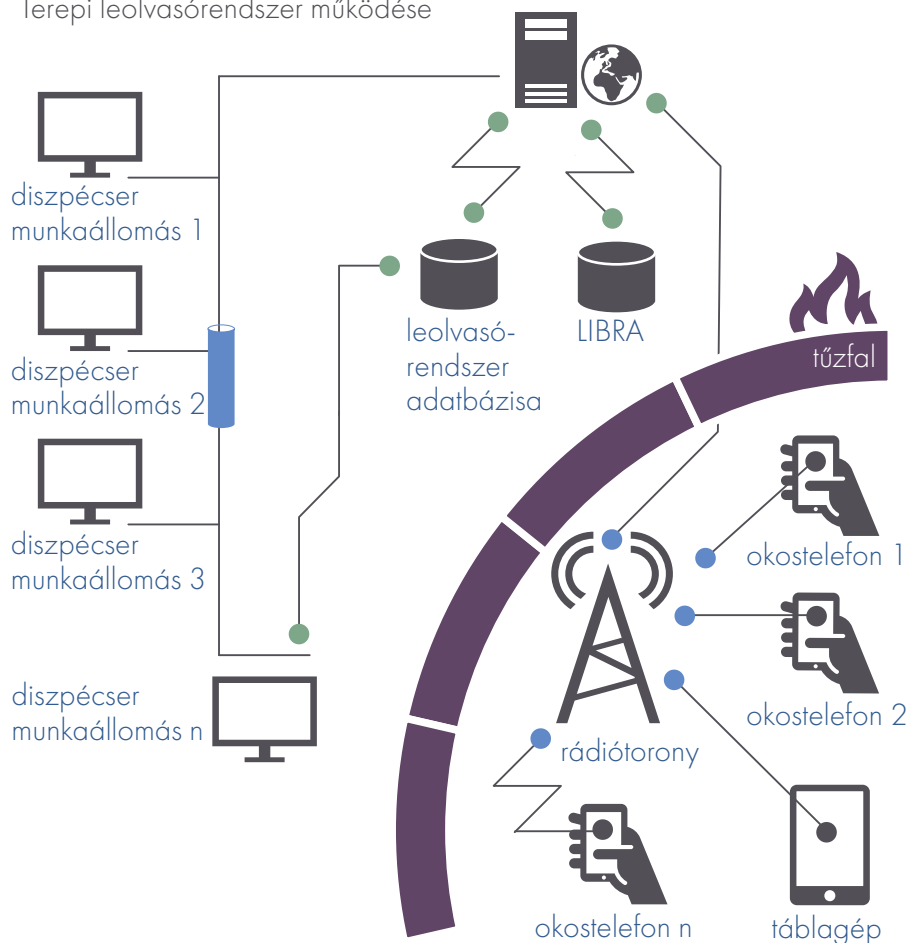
Terepi leolvasórendszer működése

diszpécser munkaállomás 1

diszpécser munkaállomás 2

diszpécser munkaállomás 3

diszpécser munkaállomás n

leolvasórendszer adatbázisa

LIBRA

tűzfal

okostelefon 1

okostelefon 2

rádiótorony

okostelefon n

táblagép